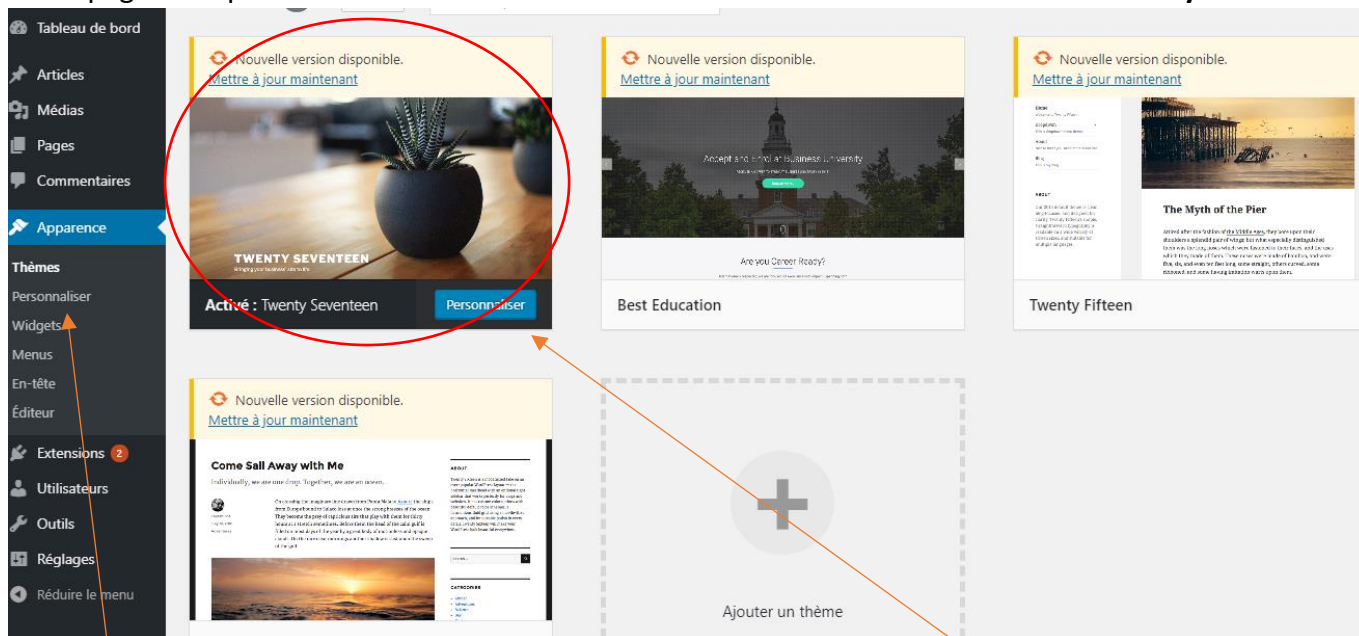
Tableau de bord
Articles
Médias
Pages
Commentaires
Apparence
Thèmes
Personnaliser
Widgets
Menus
En-tête
Éditeur
Extensions 2
Utilisateurs
Outils
Réglages
Réduire le menu

Nouvelle version disponible.
Mettre à jour maintenant
TWENTY SEVENTEEN
Bringing your business' site to life
Activé : Twenty Seventeen
Personnaliser

Nouvelle version disponible.
Mettre à jour maintenant
Accept and Enrol at Business University
Are you Career Ready?
Best Education

Nouvelle version disponible.
Mettre à jour maintenant
The Myth of the Pier
Twenty Fifteen

Nouvelle version disponible.
Mettre à jour maintenant
Come Sail Away with Me
Individually, we are one drop. Together, we are an ocean.
ABOUT
CATEGORIES

Ajouter un thème